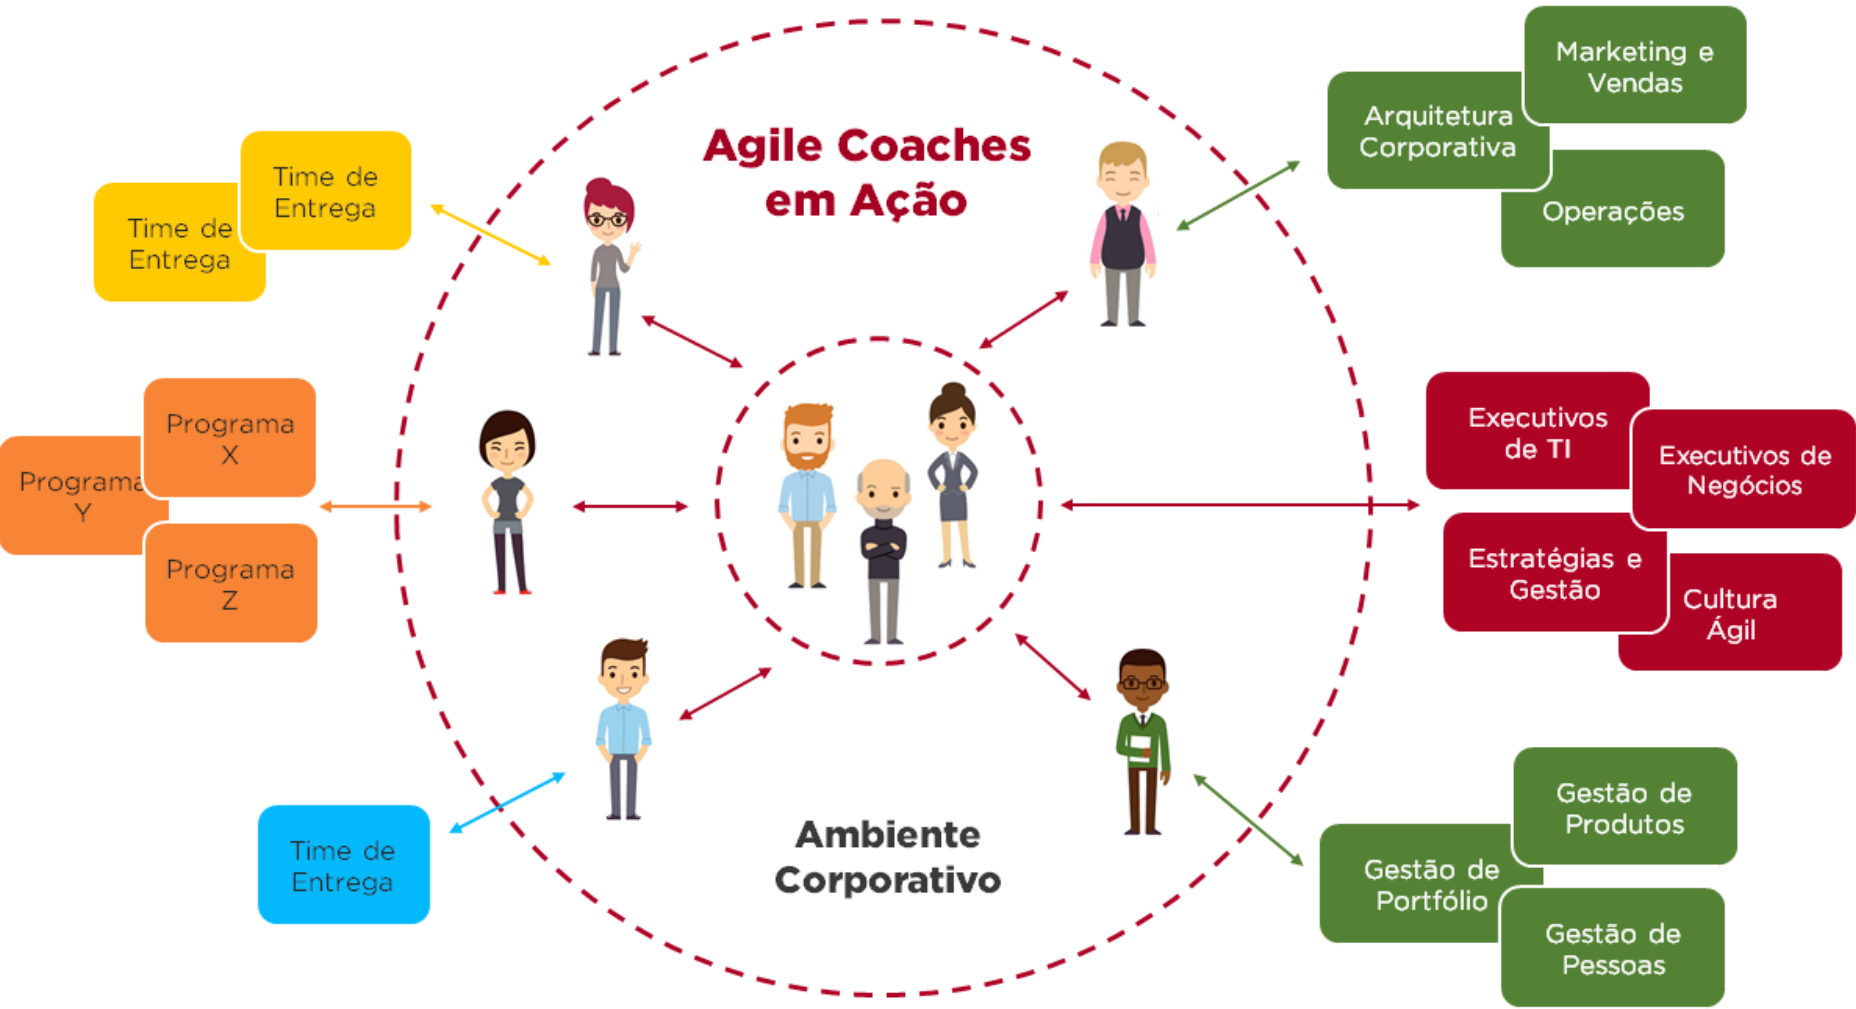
Agile Coaches em Ação

Time de Entrega

Time de Entrega

Marketing e Vendas

Arquitetura Corporativa

Operações

Programa X

Programa Y

Programa Z

Executivos de TI

Executivos de Negócios

Estratégias e Gestão

Cultura Ágil

Time de Entrega

Ambiente Corporativo

Gestão de Produtos

Gestão de Portfólio

Gestão de Pessoas